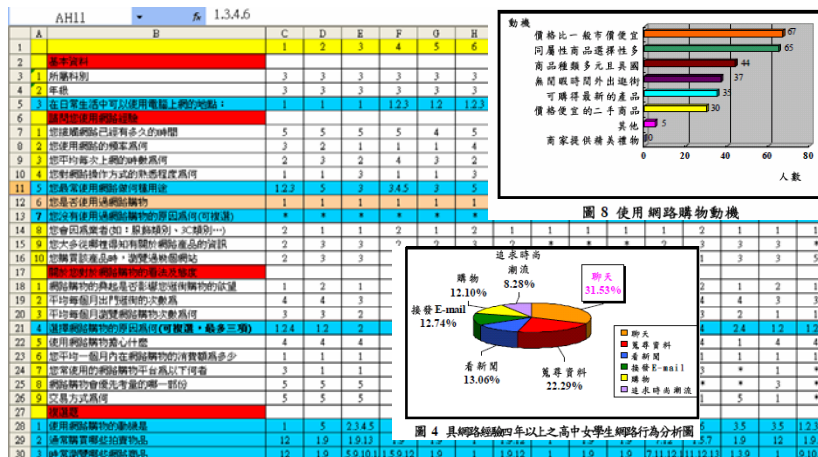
AH11 $f_x$ 1.3.4.6

| | A | B | C | D | E | F | G | H |
|---|---|---|---|---|---|---|---|---|
| 1 | | | 1 | 2 | 3 | 4 | 5 | 6 |
| 2 | | 基本資料 | | | | | | |
| 3 | 1 | 所屬科別 | 3 | 3 | 3 | 3 | 3 | 3 |
| 4 | 2 | 年級 | 3 | 3 | 3 | 3 | 3 | 3 |
| 5 | 3 | 在日常生活中可以使用電腦上網的地點： | 1 | 1 | 1 | 1.2.3 | 1.2 | 1.2.3 |
| 6 | | 個別從使用網路經驗 | | | | | | |
| 7 | 1 | 您連網網路已經有多久的時間 | 5 | 5 | 5 | 5 | 4 | 5 |
| 8 | 2 | 您使用網路的頻率為何 | 3 | 2 | 1 | 1 | 1 | 4 |
| 9 | 3 | 您平均每次上網的時數為何 | 2 | 3 | 2 | 4 | 3 | 2 |
| 10 | 4 | 您對網路操作方式的熟悉程度為何 | 1 | 1 | 3 | 1 | 1 | 3 |
| 11 | 5 | 您最常使用網路做何種用途 | 1.2.3 | 5 | 3 | 3.4.5 | 3 | 5 |
| 12 | 6 | 您是否使用過網路購物 | 1 | 1 | 1 | 1 | 1 | 1 |
| 13 | 7 | 您沒有使用過網路購物的原因為何(可複選) | * | * | * | * | * | * |
| 18 | 8 | 您會因為業者(如：服飾類別、3C類別…) | 2 | 1 | 1 | 2 | 1 | 1 |
| 19 | 9 | 您大多從哪種得知有關於網路產品的資訊 | 2 | 3 | 3 | 2 | 3 | |
| 10 | 10 | 您購買該產品時，最受哪種因素影響 | 2 | 3 | 3 | | | |
| | | 個別您對於網路購物的看法及態度 | | | | | | |
| 17 | 1 | 網路購物的興起是否影響您逛街購物的欲望 | 1 | 2 | 1 | | | |
| 18 | 2 | 平均每個月出門逛街的次數為 | 4 | 4 | 3 | | | |
| 19 | 3 | 平均每個月瀏覽網路購物次數為何 | 3 | 3 | 2 | | | |
| 21 | 4 | 選擇網路購物的原因為何(可複選，最多三項) | 1.2.4 | 1.2 | 2 | | | |
| 22 | 5 | 使用網路購物擔心什麼 | 4 | 4 | 4 | | | |
| 23 | 6 | 您平均一個月內在網路購物的消費額為多少 | 1 | 1 | 1 | | | |
| 24 | 7 | 您常使用的網路購物平台為以下何者 | 3 | 3 | 1 | | | |
| 25 | 8 | 網路購物會優先考量的哪一部份 | 5 | 5 | 5 | | | |
| 26 | 9 | 交易方式為何 | 5 | 5 | 5 | | | |
| 27 | | 價值觀 | | | | | | |
| 28 | 1 | 使用網路購物的動機是 | 1 | 5 | 2.3.4.5 | | | |
| 29 | 2 | 通常購買哪些拍賣物品 | 12 | 19 | 1.9.13 | | | |
| 30 | 3 | 時常瀏覽哪些網路商品 | 12 | 19 | 5.9.10.11 | | | |

動機
價格比一般市價便宜 67
同屬性商品選擇性多 65
商品種類多元且異國 44
無閒暇時間外出逛街 37
可購得最新的產品 35
價格便宜的二手商品 30
其他 5
商家提供精美禮物 0
0 20 40 60 80
人數

圖 8 使用網路購物動機

追求時尚潮流 8.28%
聊天 31.53%
購物 12.10%
接發E-mail 12.74%
看新聞 13.06%
蒐尋資料 22.29%

聊天
蒐尋資料
看新聞
接發E-mail
購物
追求時尚潮流

圖 4 具網路經驗四年以上之高中女學生網路行為分析圖